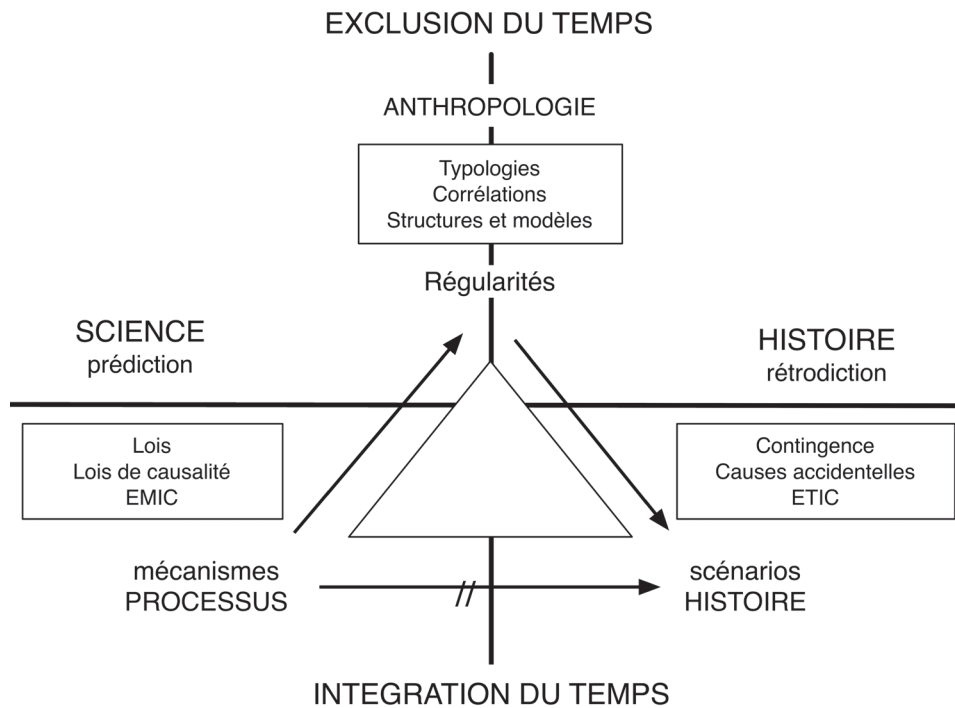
EXCLUSION DU TEMPS

ANTHROPOLOGIE

Typologies
Corrélations
Structures et modèles

Régularités

SCIENCE
prédiction

HISTOIRE
rétrodiction

Lois
Lois de causalité
EMIC

Contingence
Causes accidentelles
ETIC

mécanismes
PROCESSUS

//

scénarios
HISTOIRE

INTEGRATION DU TEMPS